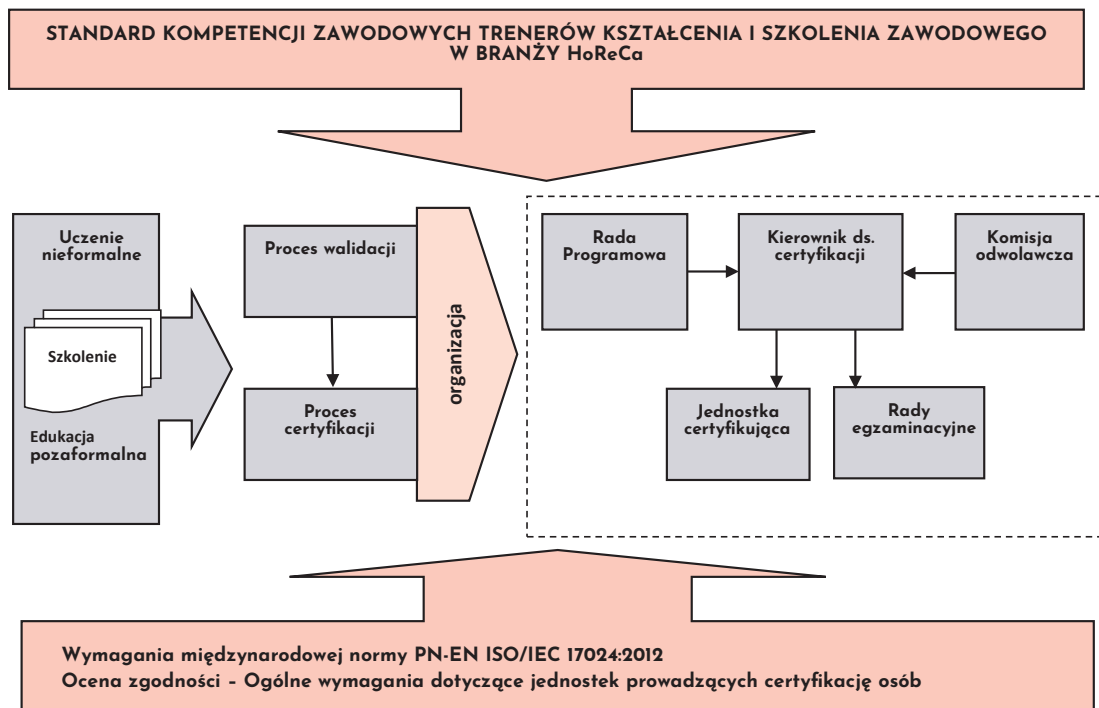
STANDARD KOMPETENCJI ZAWODOWYCH TRENERÓW KSZTAŁCENIA I SZKOLENIA ZAWODOWEGO W BRANŻY HoReCa

Uczenie nieformalne

Szkolenie

Edukacja pozaformalna

Proces walidacji

Proces certyfikacji

organizacja

Rada Programowa

Kierownik ds. certyfikacji

Komisja odwolawcza

Jednostka certyfikująca

Rady egzaminacyjne

Wymagania międzynarodowej normy PN-EN ISO/IEC 17024:2012
Ocena zgodności - Ogólne wymagania dotyczące jednostek prowadzących certyfikację osób